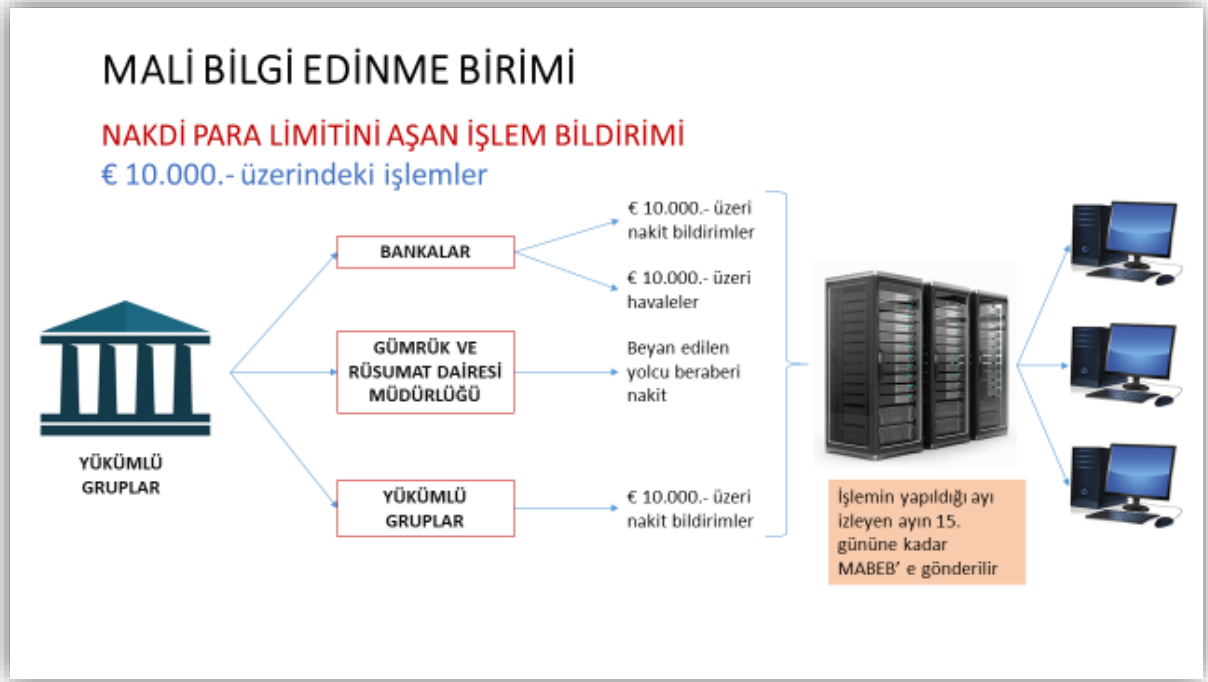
MALİ BİLGİ EDİNME BİRİMİ

NAKDİ PARA LİMİTİNİ AŞAN İŞLEM BİLDİRİMİ

€ 10.000.- üzerindeki işlemler

YÜKÜMLÜ GRUPLAR

BANKALAR

GÜMRÜK VE RÜSUMAT DAİRESİ MÜDÜRLÜĞÜ

YÜKÜMLÜ GRUPLAR

€ 10.000.- üzeri nakit bildirimler

€ 10.000.- üzeri havaleler

Beyan edilen yolcu beraberi nakit

€ 10.000.- üzeri nakit bildirimler

İşlemin yapıldığı ayı izleyen ayın 15. gününe kadar MABEB' e gönderilir